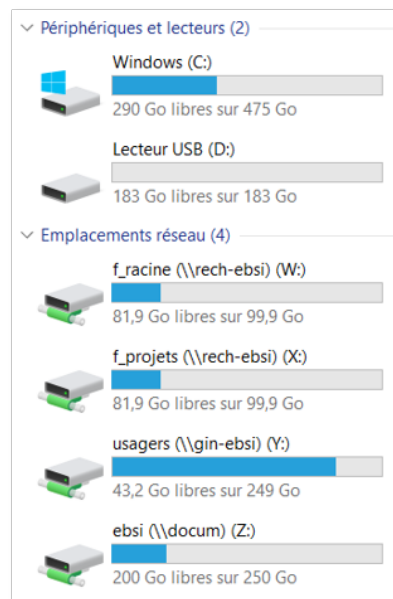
Périphériques et lecteurs (2)

Windows (C:)
290 Go libres sur 475 Go

Lecteur USB (D:)
183 Go libres sur 183 Go

Emplacements réseau (4)

f_racine (\\rech-ebsi) (W:)
81,9 Go libres sur 99,9 Go

f_projets (\\rech-ebsi) (X:)
81,9 Go libres sur 99,9 Go

usagers (\\gin-ebsi) (Y:)
43,2 Go libres sur 249 Go

ebsi (\\docum) (Z:)
200 Go libres sur 250 Go